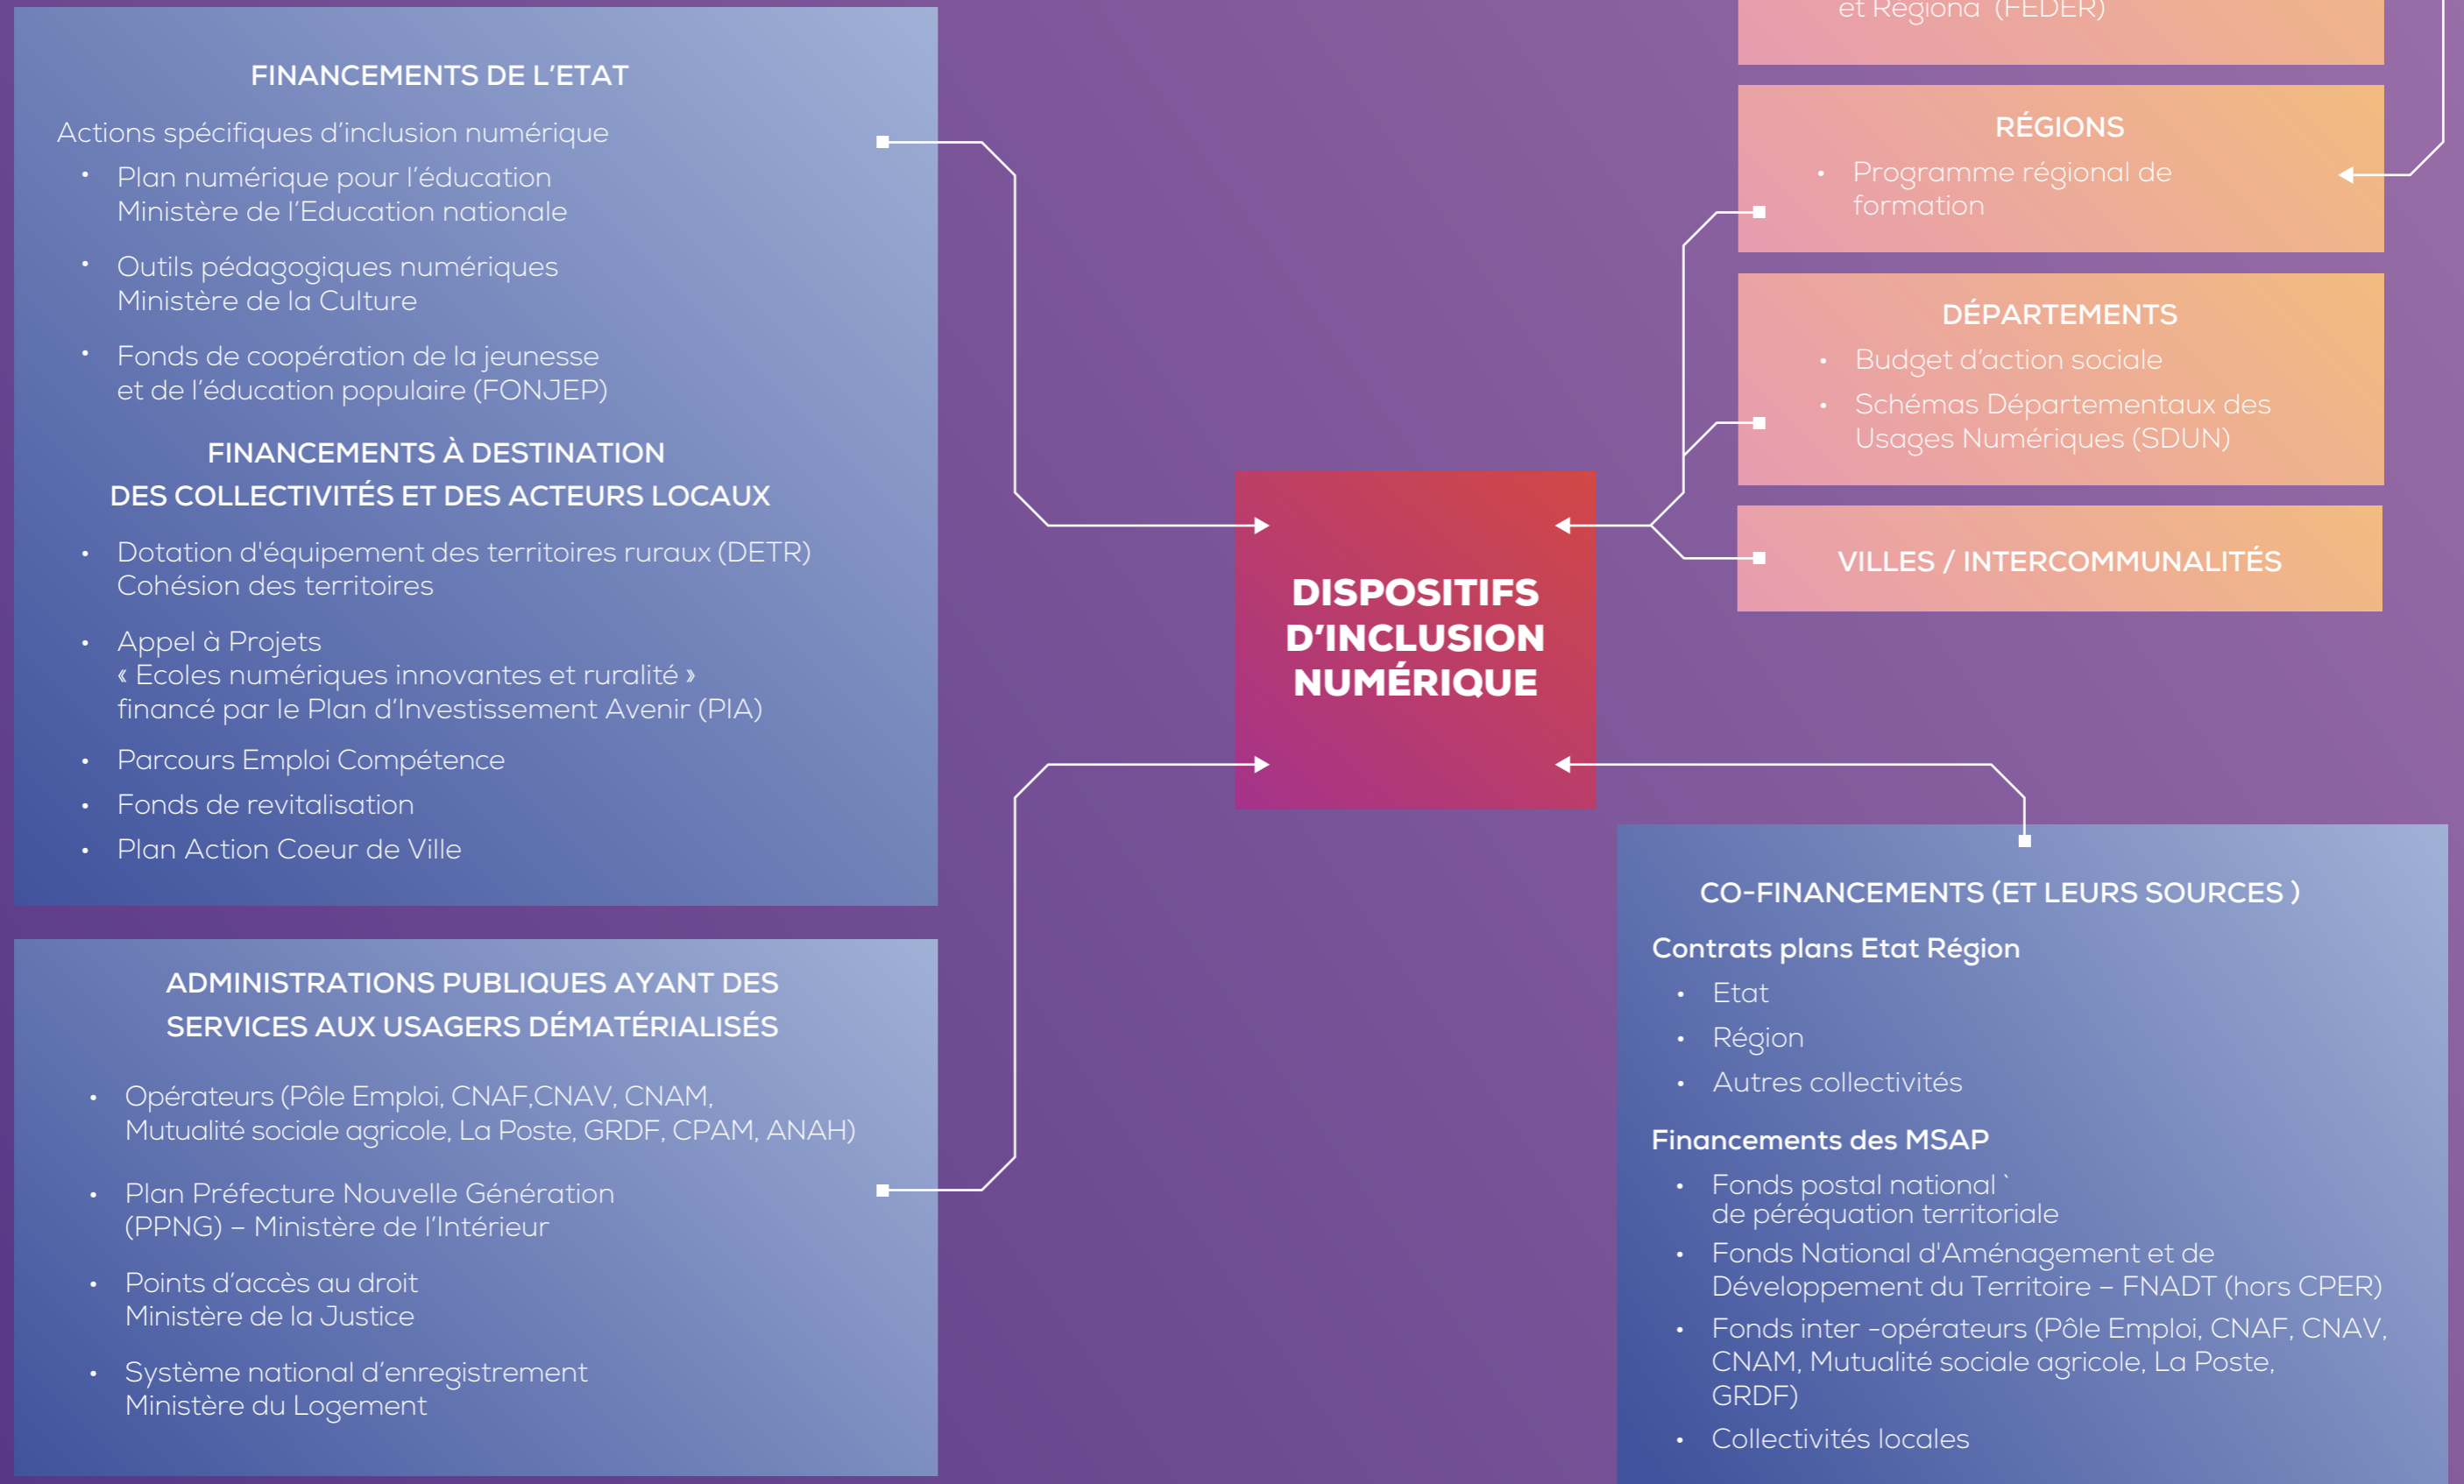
FINANCEMENTS DE L'ETAT

Actions spécifiques d'inclusion numérique

- Plan numérique pour l'éducation Ministère de l'Education nationale
- Outils pédagogiques numériques Ministère de la Culture
- Fonds de coopération de la jeunesse et de l'éducation populaire (FONJEP)

FINANCEMENTS À DESTINATION DES COLLECTIVITÉS ET DES ACTEURS LOCAUX

- Dotation d'équipement des territoires ruraux (DETR) Cohésion des territoires
- Appel à Projets « Ecoles numériques innovantes et ruralité » financé par le Plan d'Investissement Avenir (PIA)
- Parcours Emploi Compétence
- Fonds de revitalisation
- Plan Action Coeur de Ville

ADMINISTRATIONS PUBLIQUES AYANT DES SERVICES AUX USAGERS DÉMATÉRIALISÉS

- Opérateurs (Pôle Emploi, CNAF,CNAV, CNAM, Mutualité sociale agricole, La Poste, GRDF, CPAM, ANAH)
- Plan Préfecture Nouvelle Génération (PPNG) – Ministère de l'Intérieur
- Points d'accès au droit Ministère de la Justice
- Système national d'enregistrement Ministère du Logement

et Regional (FEDER)

RÉGIONS

- Programme régional de formation

DÉPARTEMENTS

- Budget d'action sociale
- Schémas Départementaux des Usages Numériques (SDUN)

VILLES / INTERCOMMUNALITÉS

DISPOSITIFS D'INCLUSION NUMÉRIQUE

CO-FINANCEMENTS (ET LEURS SOURCES )

Contrats plans Etat Région

- Etat
- Région
- Autres collectivités

Financements des MSAP

- Fonds postal national ` de péréquation territoriale
- Fonds National d'Aménagement et de Développement du Territoire – FNADT (hors CPER)
- Fonds inter -opérateurs (Pôle Emploi, CNAF, CNAV, CNAM, Mutualité sociale agricole, La Poste, GRDF)
- Collectivités locales